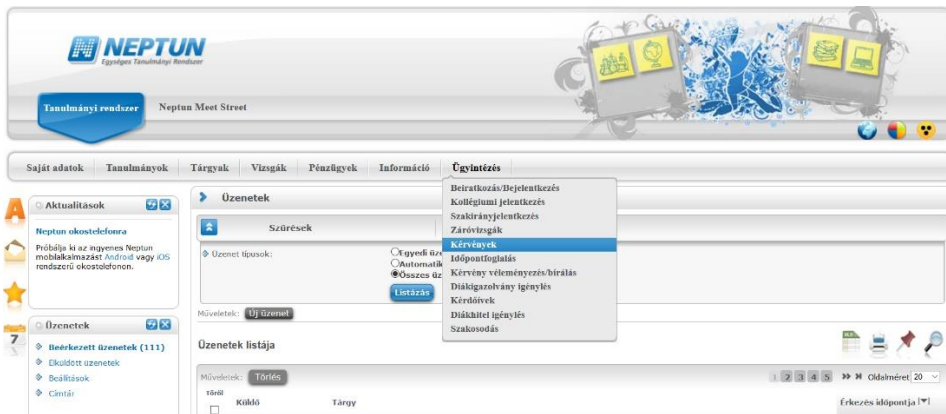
NEPTUN
Egységes Tanulmányi Rendszer

Tanulmányi rendszer
Neptun Meet Street

Saját adatok
Tanulmányok
Tárgyak
Vizsgák
Pénzügyek
Információ
Ügyintézés

Beiratkozás/Bejelentkezés
Kollégiumi jelentkezés
Szakirányjelentkezés
Záróvizsgák
Kérvények
Időpontfoglalás
Kérvény véleményezés/bírálás
Diákigazolvány igénylés
Kérdőívek
Diákhitel igénylés
Szakosodás

Aktualitások
Neptun okostelefonra
Próbálja ki az ingyenes Neptun mobilalkalmazást Android vagy iOS rendszerű okostelefonon.

Üzenetek
Beérkezett üzenetek (111)
Elküldött üzenetek
Beállítások
Címtár

Üzenetek
Szűrések
Üzenet típusok:
Egyedi üze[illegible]
Automatik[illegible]
Összes üz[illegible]
Listázás
Műveletek: Új üzenet

Üzenetek listája
Műveletek: Törlés
1 2 3 4 5
Oldalméret 20
Töröl
Küldő
Tárgy
Érkezés időpontja